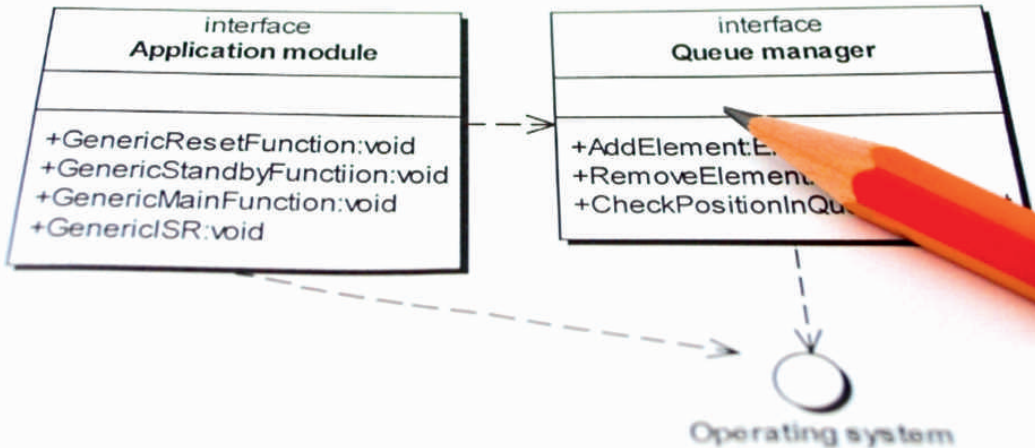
interface
**Application module**

+GenericResetFunction:void
+GenericStandbyFunctiion:void
+GenericMainFunction:void
+GenericISR:void

interface
**Queue manager**

+AddElement:E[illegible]
+RemoveElement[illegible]
+CheckPositionInQu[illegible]

Operating system